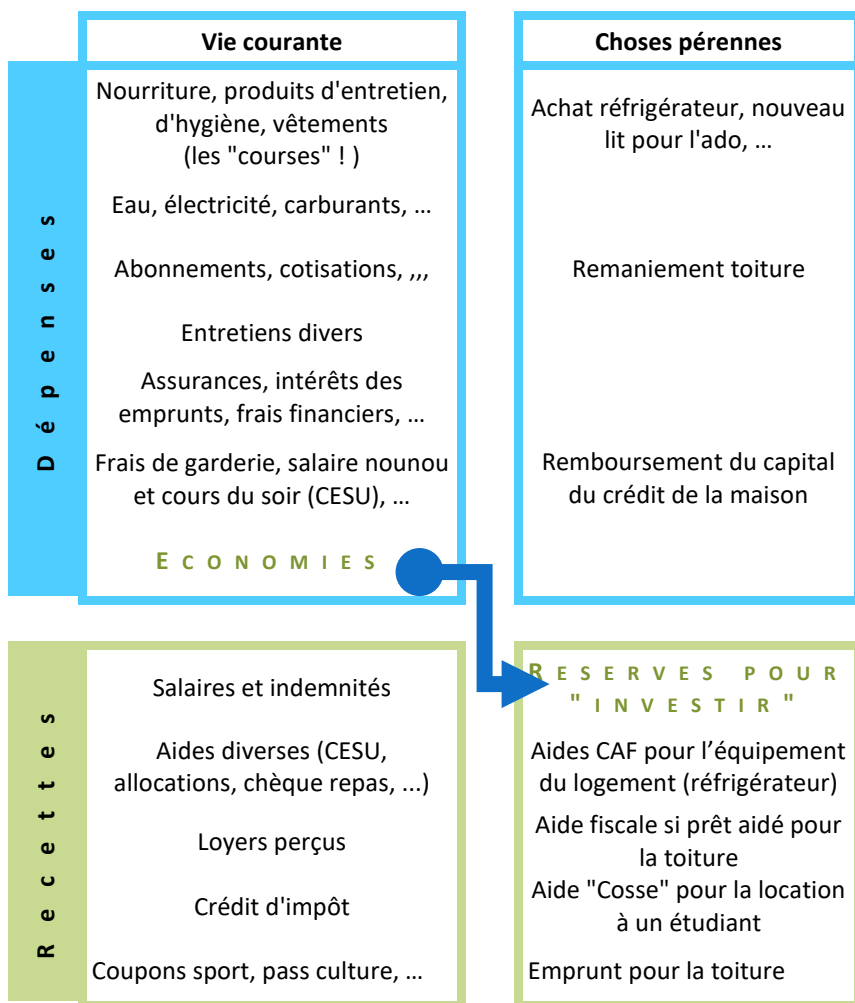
Vie courante

Choses pérennes

Dépenses

Nourriture, produits d'entretien, d'hygiène, vêtements (les "courses" ! )

Eau, électricité, carburants, …

Abonnements, cotisations, ,,,

Entretiens divers

Assurances, intérêts des emprunts, frais financiers, …

Frais de garderie, salaire nounou et cours du soir (CESU), …

ECONOMIES

Achat réfrigérateur, nouveau lit pour l'ado, …

Remaniement toiture

Remboursement du capital du crédit de la maison

Recettes

Salaires et indemnités

Aides diverses (CESU, allocations, chèque repas, ...)

Loyers perçus

Crédit d'impôt

Coupons sport, pass culture, …

RESERVES POUR "INVESTIR"

Aides CAF pour l'équipement du logement (réfrigérateur)

Aide fiscale si prêt aidé pour la toiture

Aide "Cosse" pour la location à un étudiant

Emprunt pour la toiture